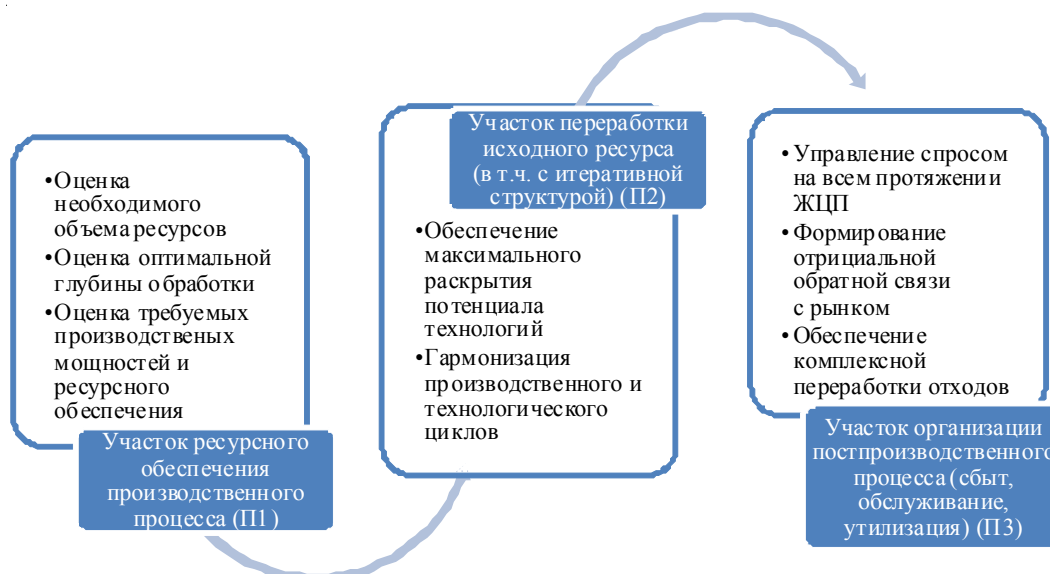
•Оценка необходимого объема ресурсов
•Оценка оптимальной глубины обработки
•Оценка требуемых производственых мощностей и ресурсного обеспечения

Участок ресурсного обеспечения производственного процесса (П1)

Участок переработки исходного ресурса (в т.ч. с итеративной структурой) (П2)

•Обеспечение максимального раскрытия потенциала технологий
•Гармонизация производственного и технологического циклов

•Управление спросом на всем протяжении ЖЦП
•Формирование отрицательной обратной связи с рынком
•Обеспечение комплексной переработки отходов

Участок организации постпроизводственного процесса (сбыт, обслуживание, утилизация) (П3)